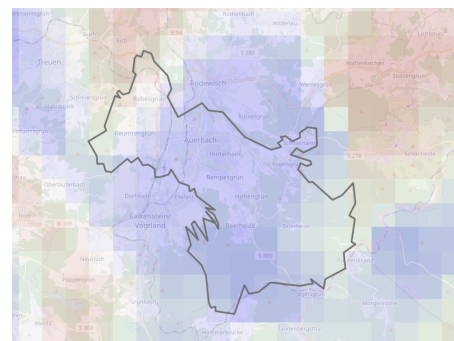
Treuen
Rodewisch
Auerbach
Rempesgrün
Falkenstein/ Vogtland
Reumtengrün
Ellefeld
Beerheide
Hohengrün
Schnarrtanne
Neustadt
Grünbach
Werda
Lichtentanne
Rothenkirchen
Stützengrün
Wernesgrün
Wildenau
Schreiersgrün
Obergöltzsch
Rebesgrün
Dorfstadt
Oberlauterbach
Hinterhain
Schönheide
Bergen
Poppengrün
Hammerbrücke
Tannenbergsthal
Morgenröthe
Jägersgrün
Muldenberg
B 94
B 169
S 280
S 278
S 300
S 303